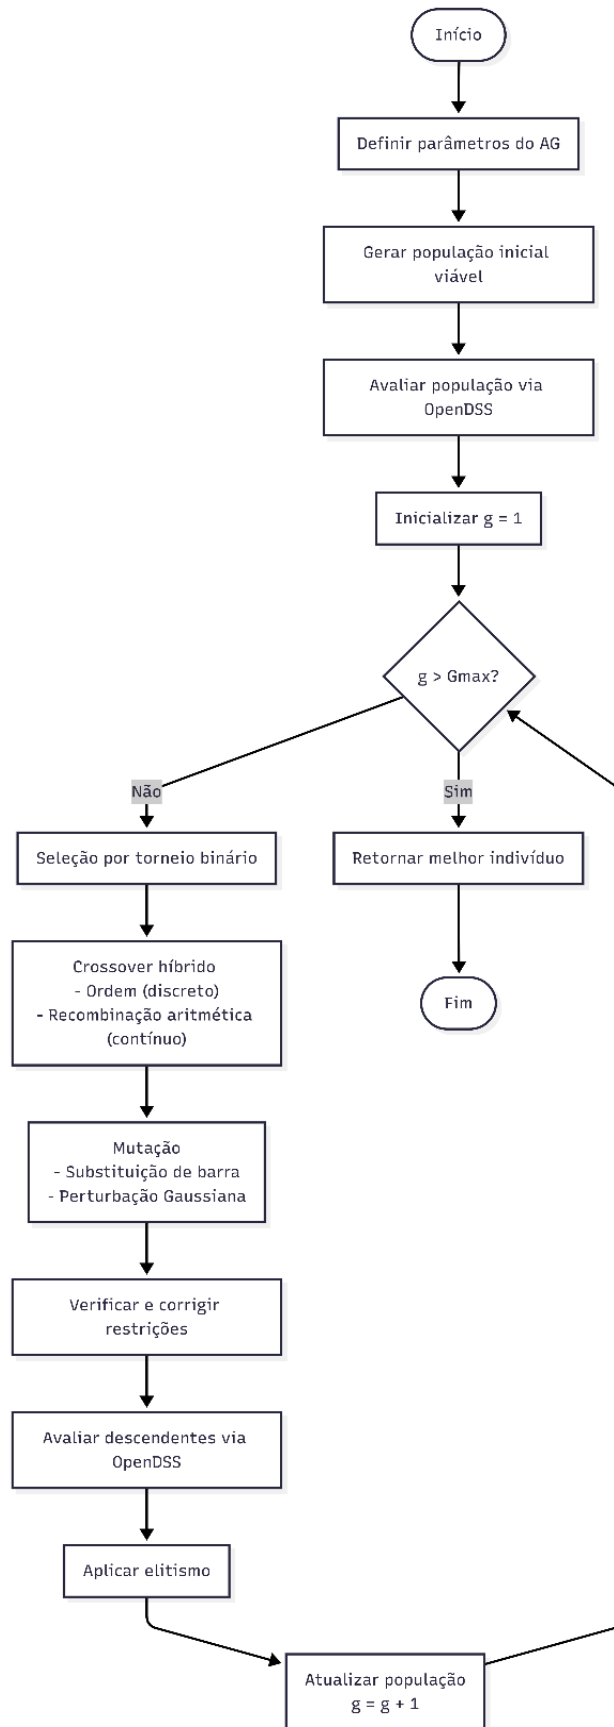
Início

Definir parâmetros do AG

Gerar população inicial viável

Avaliar população via OpenDSS

Inicializar g = 1

g > Gmax?

Não

Sim

Seleção por torneio binário

Retornar melhor indivíduo

Fim

Crossover híbrido
- Ordem (discreto)
- Recombinação aritmética (contínuo)

Mutação
- Substituição de barra
- Perturbação Gaussiana

Verificar e corrigir restrições

Avaliar descendentes via OpenDSS

Aplicar elitismo

Atualizar população
g = g + 1